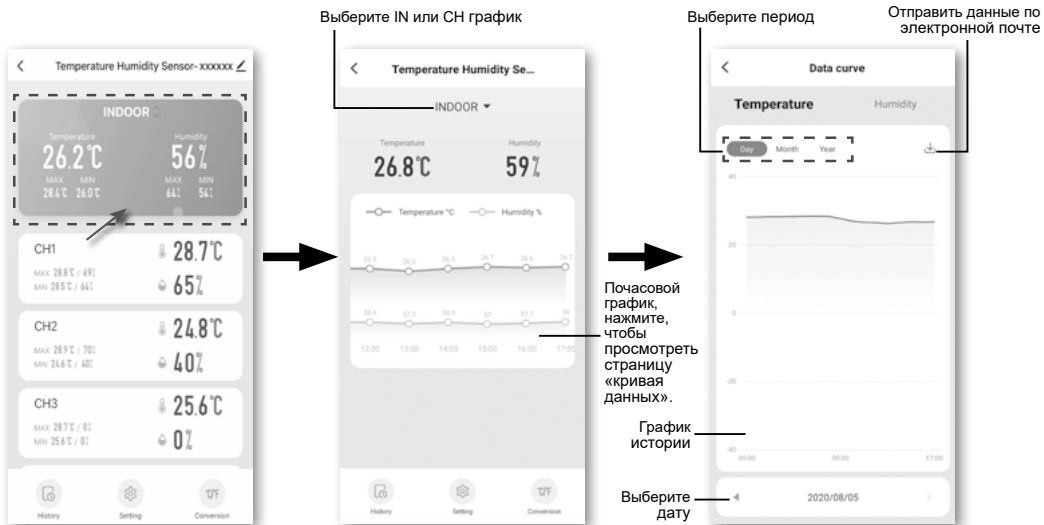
Temperature Humidity Sensor- xxxxxx

INDOOR

Temperature 26.2℃ MAX 28.4℃ MIN 26.0℃

Humidity 56% MAX 64% MIN 54%

CH1 28.7℃ 65% MAX 28.8℃ / 69% MIN 28.5℃ / 64%

CH2 24.8℃ 40% MAX 28.9℃ / 70% MIN 24.6℃ / 40%

CH3 25.6℃ 0% MAX 28.7℃ / 0% MIN 25.6℃ / 0%

History Setting Conversion

Выберите IN или CH график

Temperature Humidity Se...

INDOOR

Temperature 26.8℃

Humidity 59%

Temperature °C Humidity %

26.5 26.2 26.5 26.7 26.6 26.7

58.6 57.5 58.5 57 57.7 59

12:00 13:00 14:00 15:00 16:00 17:00

History Setting Conversion

Почасовой график, нажмите, чтобы просмотреть страницу «кривая данных».

Выберите период

Отправить данные по электронной почте

Data curve

Temperature Humidity

Day Month Year

40

20

0

-20

-40

00:00 09:00 17:00

График истории

Выберите дату

2020/08/05